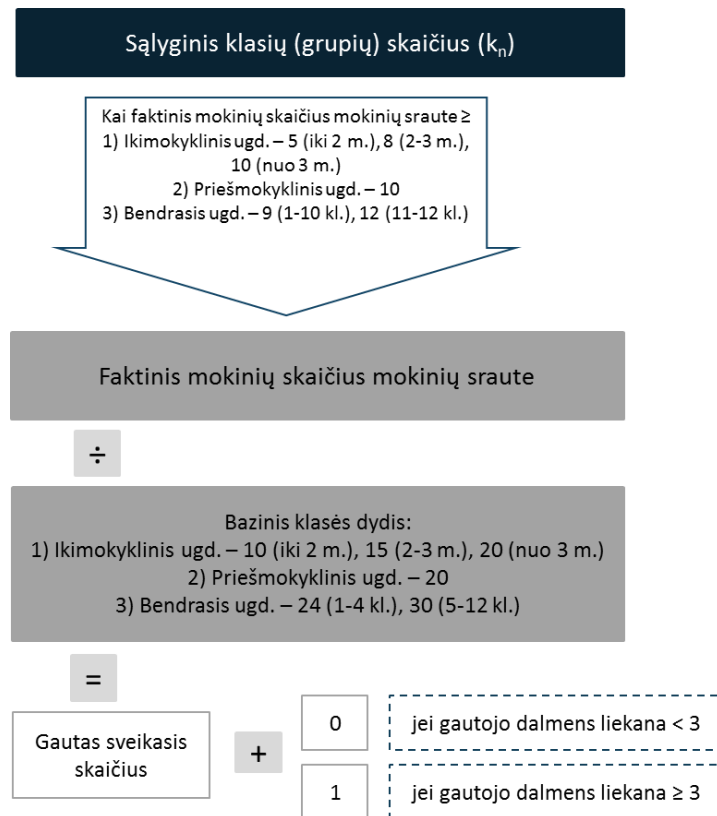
Sąlyginis klasių (grupių) skaičius ($k_n$)

Kai faktinis mokinių skaičius mokinių sraute ≥
1) Ikimokyklinis ugd. – 5 (iki 2 m.), 8 (2-3 m.), 10 (nuo 3 m.)
2) Priešmokyklinis ugd. – 10
3) Bendrasis ugd. – 9 (1-10 kl.), 12 (11-12 kl.)

Faktinis mokinių skaičius mokinių sraute

÷

Bazinis klasės dydis:
1) Ikimokyklinis ugd. – 10 (iki 2 m.), 15 (2-3 m.), 20 (nuo 3 m.)
2) Priešmokyklinis ugd. – 20
3) Bendrasis ugd. – 24 (1-4 kl.), 30 (5-12 kl.)

=

Gautas sveikasis skaičius

+

0

jei gautojo dalmens liekana < 3

1

jei gautojo dalmens liekana ≥ 3